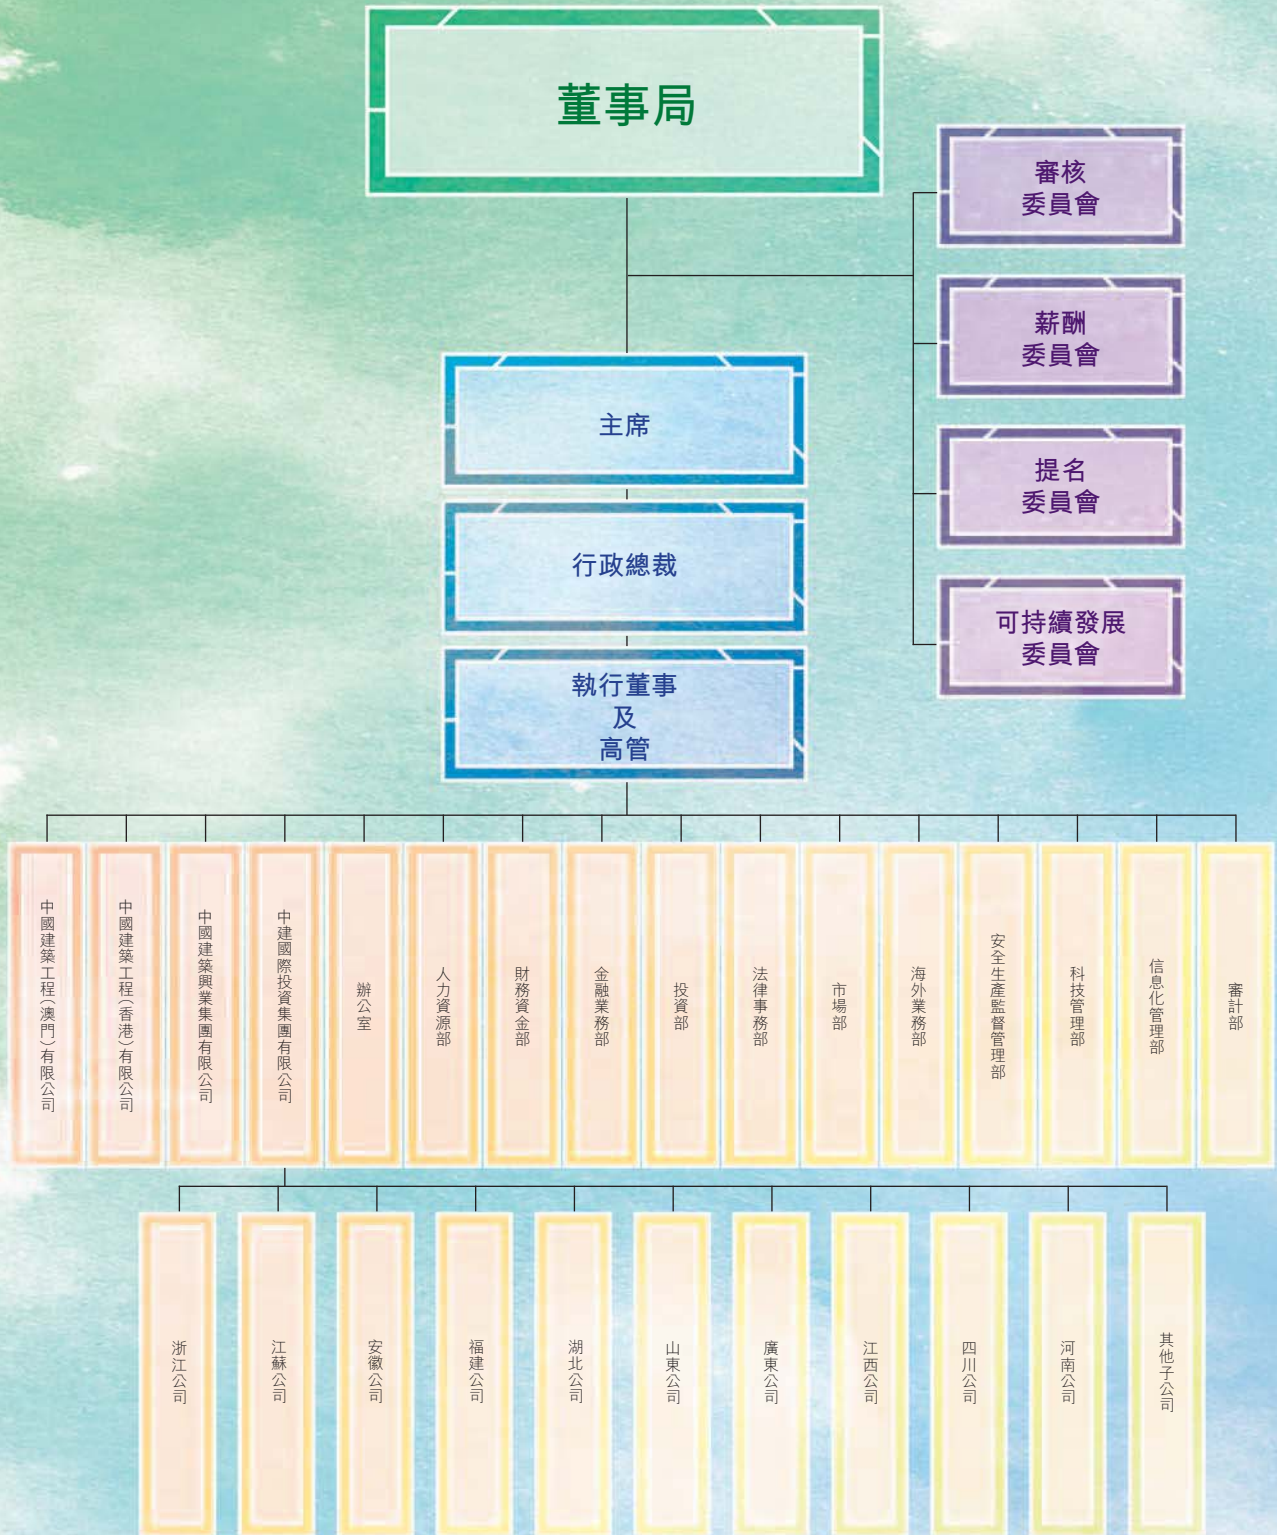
董事局

審核
委員會

薪酬
委員會

提名
委員會

可持續發展
委員會

主席

行政總裁

執行董事
及
高管

中國建築工程(澳門)有限公司

中國建築工程(香港)有限公司

中國建築興業集團有限公司

中建國際投資集團有限公司

辦公室

人力資源部

財務資金部

金融業務部

投資部

法律事務部

市場部

海外業務部

安全生產監督管理部

科技管理部

信息化管理部

審計部

浙江公司

江蘇公司

安徽公司

福建公司

湖北公司

山東公司

廣東公司

江西公司

四川公司

河南公司

其他子公司